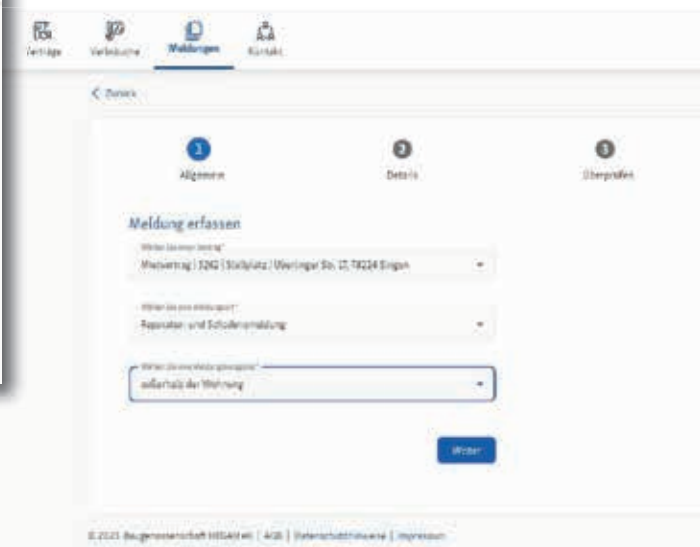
Verträge Verbrauche Meldungen Kontakt

< Zurück

1 Allgemein

2 Details

3 Überprüfen

Meldung erfassen

Wählen Sie einen Vertrag*
Mietvertrag | 3242 | Stellplatz | Wertinger Str. 17, 78224 Singen

Wählen Sie eine Meldungsart*
Reparatur- und Schadensmeldung

Wählen Sie eine Meldungsgruppe*
außerhalb der Wohnung

Weiter

© 2023 Baugenossenschaft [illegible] | AGB | Datenschutzhinweise | Impressum